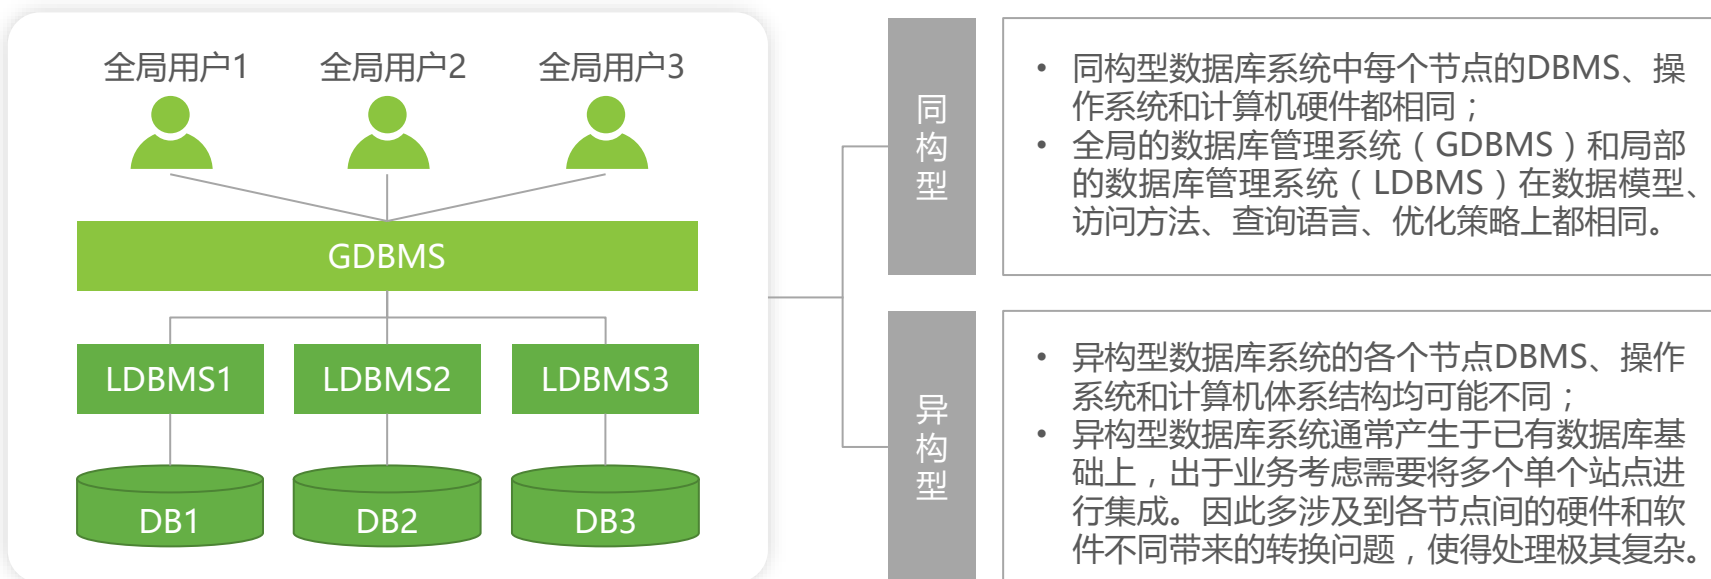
全局用户1 全局用户2 全局用户3

GDBMS

LDBMS1 LDBMS2 LDBMS3

DB1 DB2 DB3

同构型

• 同构型数据库系统中每个节点的DBMS、操作系统和计算机硬件都相同；
• 全局的数据库管理系统（GDBMS）和局部的数据库管理系统（LDBMS）在数据模型、访问方法、查询语言、优化策略上都相同。

异构型

• 异构型数据库系统的各个节点DBMS、操作系统和计算机体系结构均可能不同；
• 异构型数据库系统通常产生于已有数据库基础上，出于业务考虑需要将多个单个站点进行集成。因此多涉及到各节点间的硬件和软件不同带来的转换问题，使得处理极其复杂。